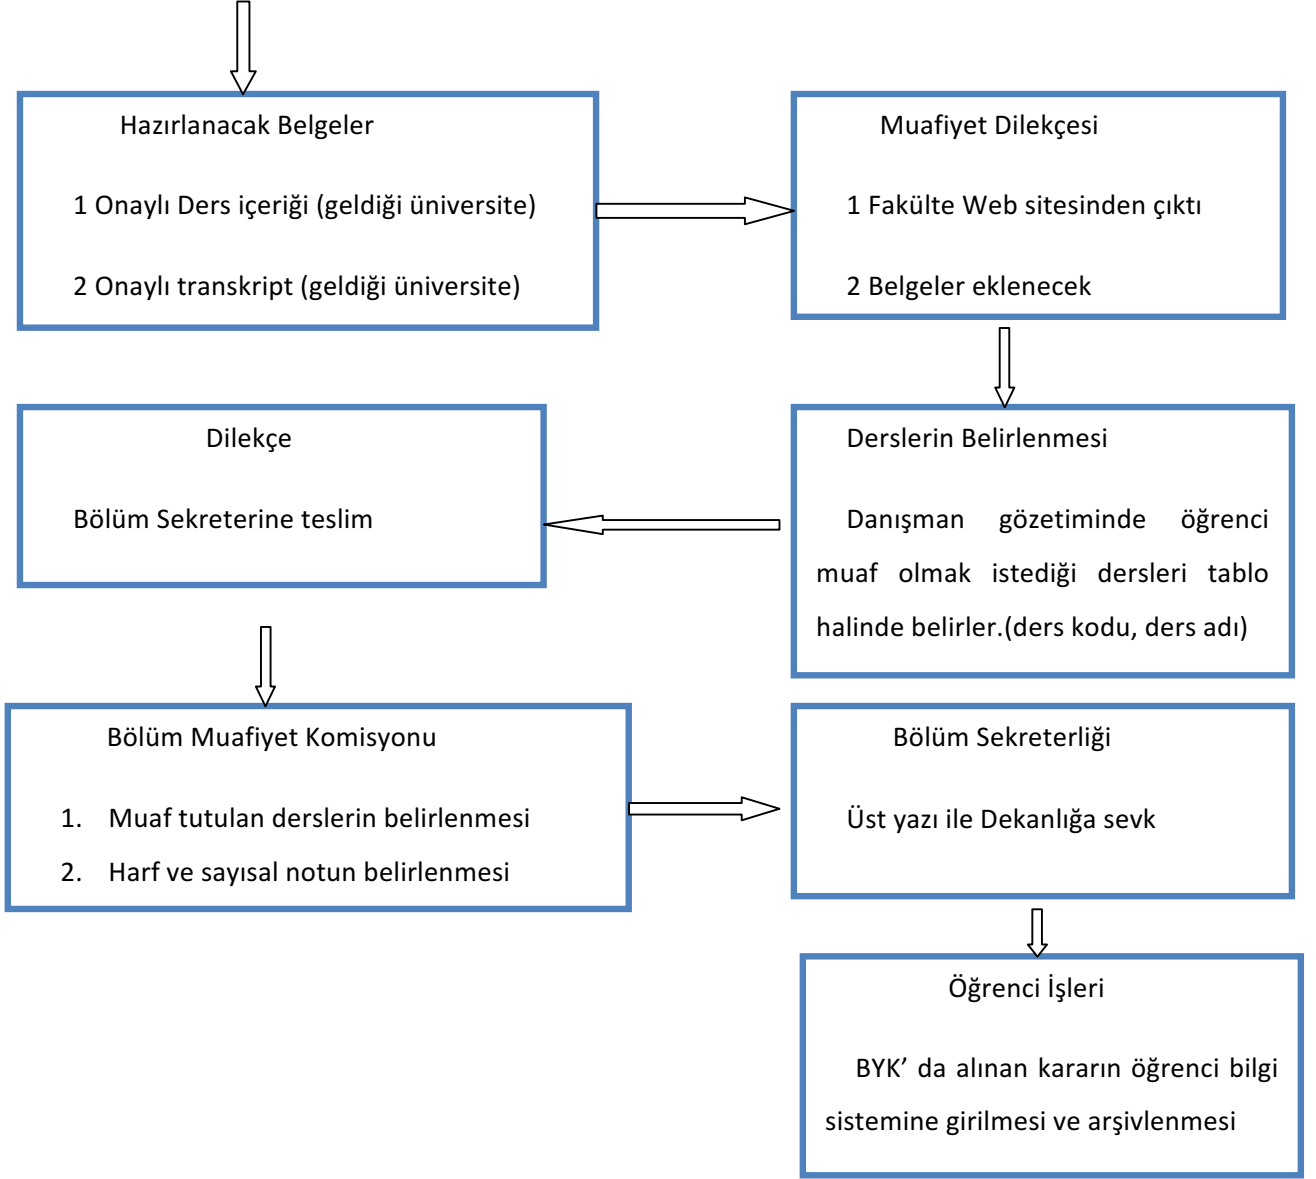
Hazırlanacak Belgeler

1 Onaylı Ders içeriği (geldiği üniversite)

2 Onaylı transkript (geldiği üniversite)

Muafiyet Dilekçesi

1 Fakülte Web sitesinden çıktı

2 Belgeler eklenecek

Derslerin Belirlenmesi

Danışman gözetiminde öğrenci muaf olmak istediği dersleri tablo halinde belirler.(ders kodu, ders adı)

Dilekçe

Bölüm Sekreterine teslim

Bölüm Muafiyet Komisyonu

1. Muaf tutulan derslerin belirlenmesi
2. Harf ve sayısal notun belirlenmesi

Bölüm Sekreterliği

Üst yazı ile Dekanlığa sevk

Öğrenci İşleri

BYK’ da alınan kararın öğrenci bilgi sistemine girilmesi ve arşivlenmesi